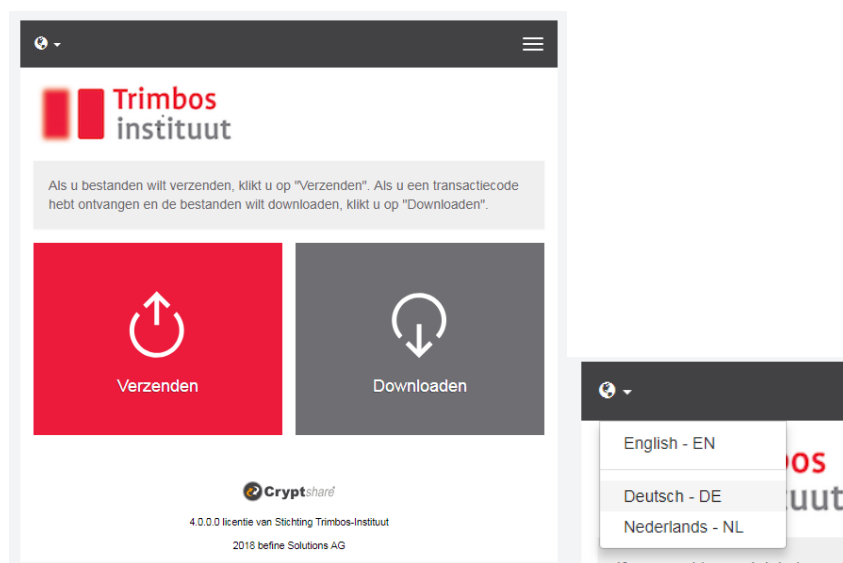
Trimbos instituut

Als u bestanden wilt verzenden, klikt u op "Verzenden". Als u een transactiecode hebt ontvangen en de bestanden wilt downloaden, klikt u op "Downloaden".

Verzenden

Downloaden

Cryptshare

4.0.0.0 licentie van Stichting Trimbos-Instituut

2018 befine Solutions AG

English - EN

Deutsch - DE

Nederlands - NL

bos
tuut